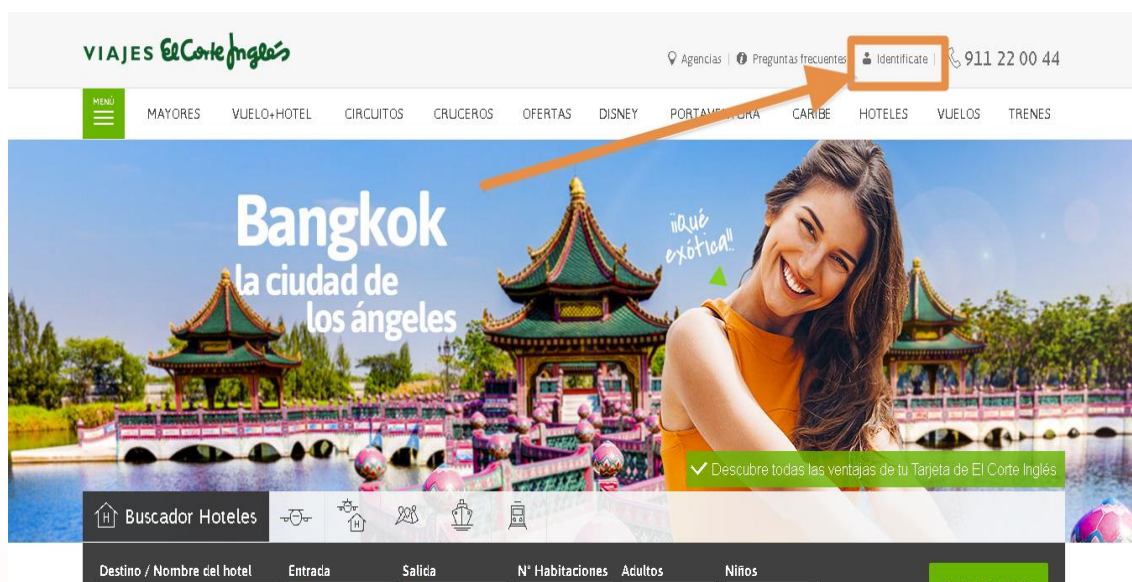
VIAJES El Corte Inglés

Agencias | Preguntas frecuentes | Identifícate | 911 22 00 44

MENÚ

MAYORES VUELO+HOTEL CIRCUITOS CRUCEROS OFERTAS DISNEY PORTAVENTURA CARIBE HOTELES VUELOS TRENES

Bangkok la ciudad de los ángeles

¡¡qué exótica!!

Descubre todas las ventajas de tu Tarjeta de El Corte Inglés

Buscador Hoteles

Destino / Nombre del hotel Entrada Salida Nº Habitaciones Adultos Niños